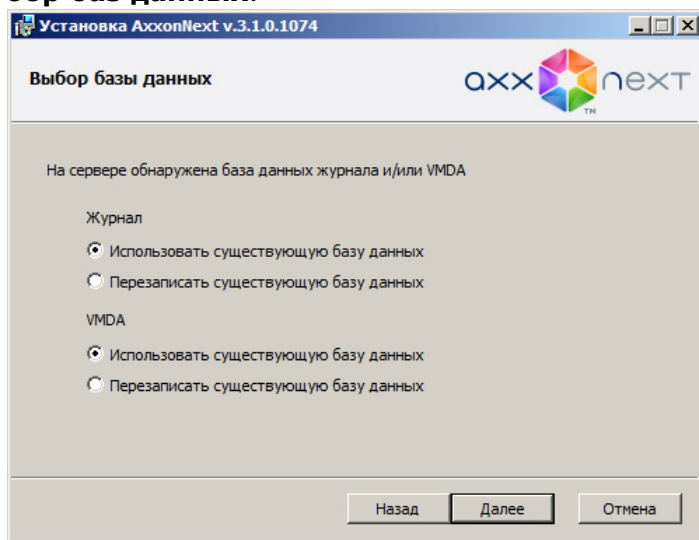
Установка AxxonNext v.3.1.0.1074

Выбор базы данных

axx next
TM

На сервере обнаружена база данных журнала и/или VMDA

Журнал

Использовать существующую базу данных

Перезаписать существующую базу данных

VMDA

Использовать существующую базу данных

Перезаписать существующую базу данных

Назад Далее Отмена